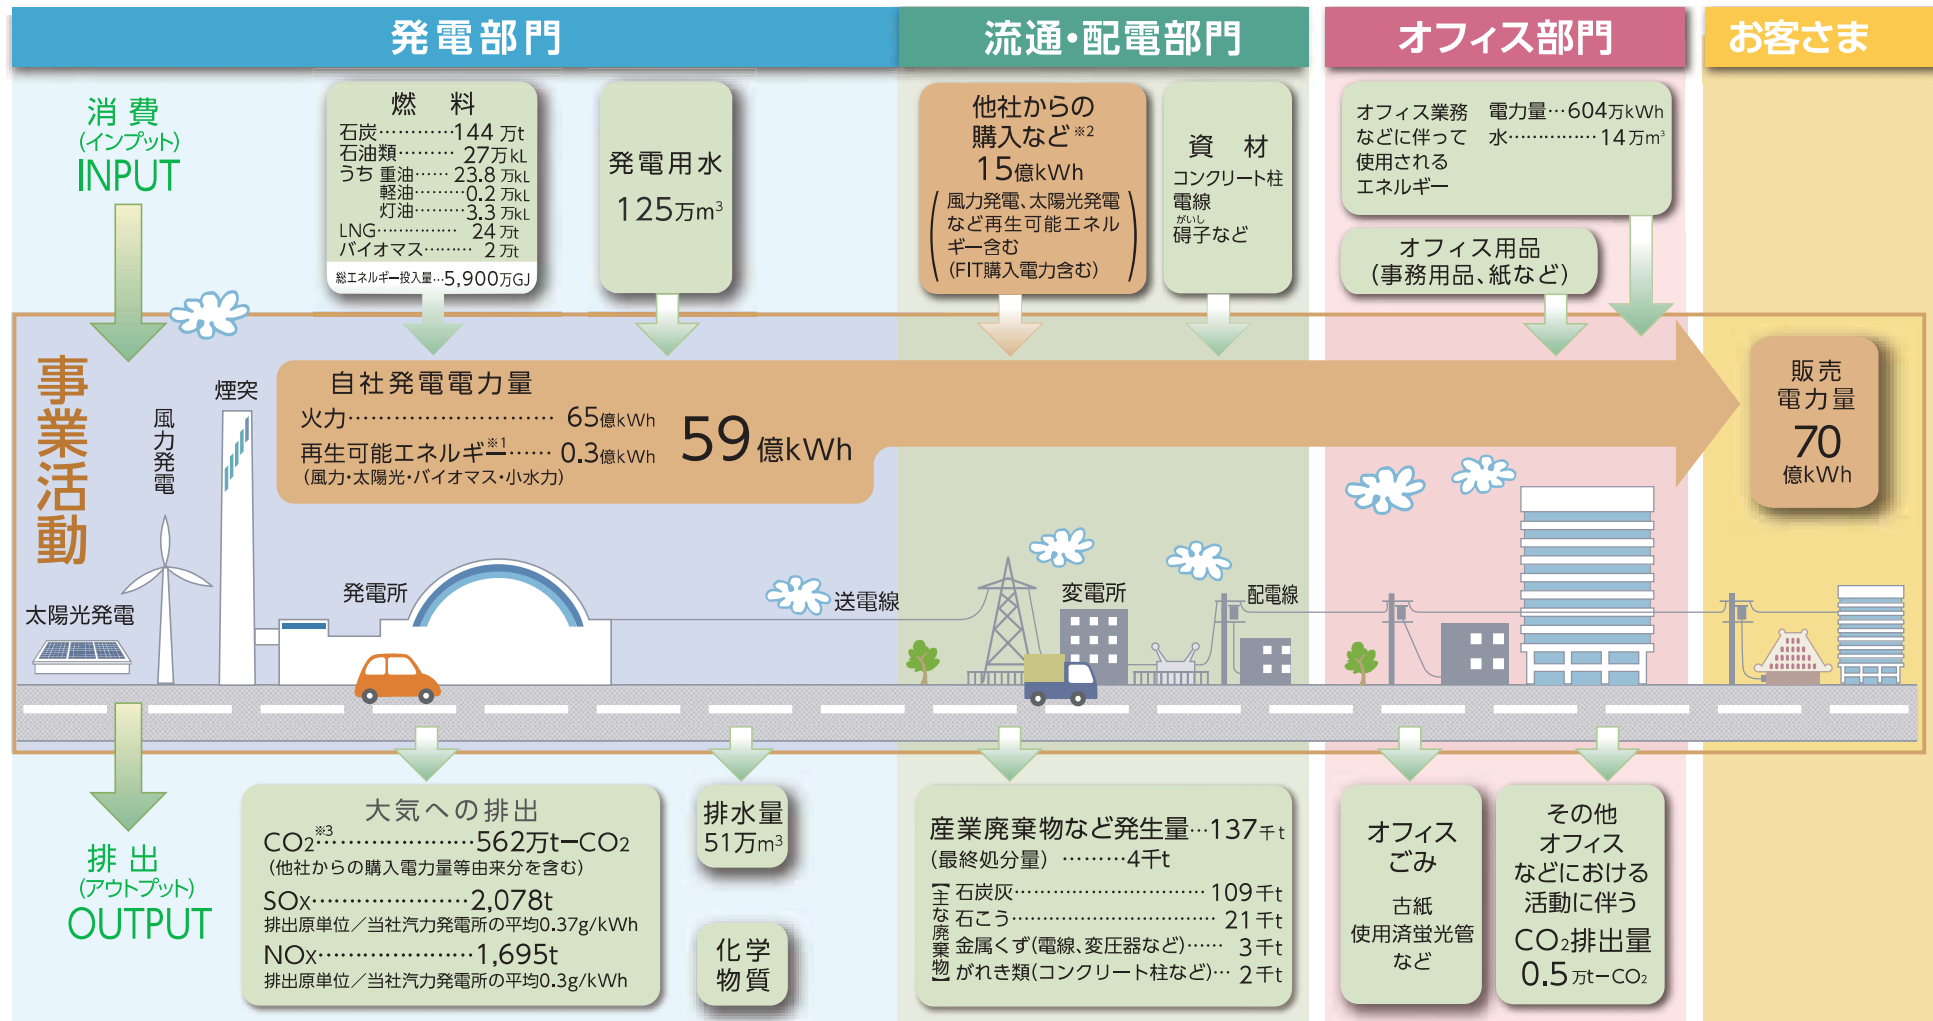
発電部門

流通・配電部門

オフィス部門

お客さま

消費
(インプット)
INPUT

燃料
石炭…………144万t
石油類……… 27万kL
うち 重油…… 23.8万kL
軽油………0.2万kL
灯油………3.3万kL
LNG……………24万t
バイオマス……… 2万t
総エネルギー投入量…5,900万GJ

発電用水
125万$m^3$

他社からの購入など※2
15億kWh
(風力発電、太陽光発電など再生可能エネルギー含む
(FIT購入電力含む))

資材
コンクリート柱
電線
碍子など

オフィス業務などに伴って使用されるエネルギー
電力量…604万kWh
水…………14万$m^3$

オフィス用品
(事務用品、紙など)

事業活動

自社発電電力量
火力………………………… 65億kWh
再生可能エネルギー※1…… 0.3億kWh
(風力・太陽光・バイオマス・小水力)
59億kWh

販売電力量
70
億kWh

煙突
風力発電
太陽光発電
発電所
送電線
変電所
配電線

排出
(アウトプット)
OUTPUT

大気への排出
$CO_2$※3……………562万t-$CO_2$
(他社からの購入電力量等由来分を含む)
SOx…………………2,078t
排出原単位/当社汽力発電所の平均0.37g/kWh
NOx…………………1,695t
排出原単位/当社汽力発電所の平均0.3g/kWh

排水量
51万$m^3$

化学物質

産業廃棄物など発生量…137千t
(最終処分量) ………4千t
主な廃棄物
石炭灰………………………… 109千t
石こう………………………… 21千t
金属くず(電線、変圧器など)…… 3千t
がれき類(コンクリート柱など)… 2千t

オフィスごみ
古紙
使用済蛍光管
など

その他
オフィスなどにおける活動に伴う
$CO_2$排出量
0.5万t-$CO_2$